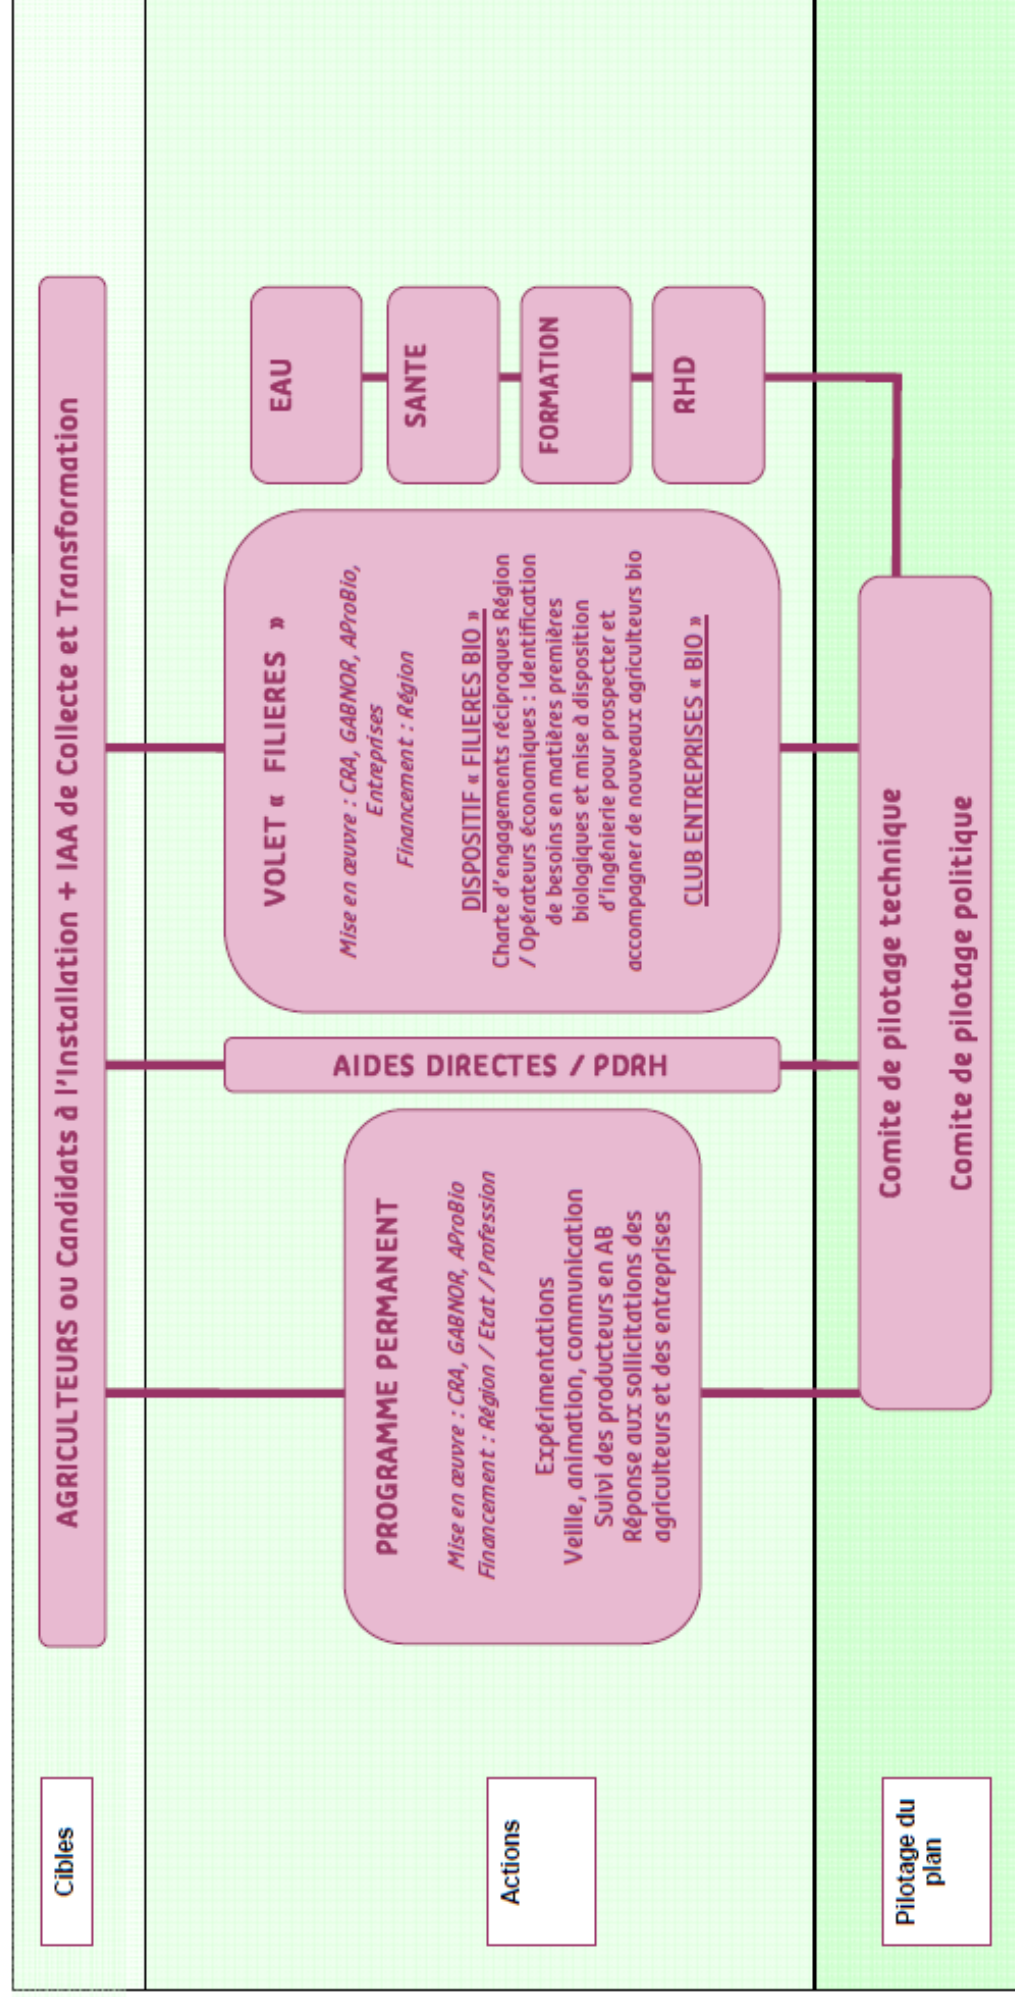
Cibles

AGRICULTEURS ou Candidats à l'Installation + IAA de Collecte et Transformation

Actions

PROGRAMME PERMANENT

Mise en œuvre : CRA, GABNOR, AProBio
Financement : Région / Etat / Profession

Expérimentations
Veille, animation, communication
Suivi des producteurs en AB
Réponse aux sollicitations des agriculteurs et des entreprises

AIDES DIRECTES / PDRH

VOLET « FILIERES »

Mise en œuvre : CRA, GABNOR, AProBio, Entreprises
Financement : Région

DISPOSITIF « FILIERES BIO »
Charte d'engagements réciproques Région / Opérateurs économiques : Identification de besoins en matières premières biologiques et mise à disposition d'ingénierie pour prospecter et accompagner de nouveaux agriculteurs bio

CLUB ENTREPRISES « BIO »

EAU

SANTE

FORMATION

RHD

Pilotage du plan

Comite de pilotage technique

Comite de pilotage politique